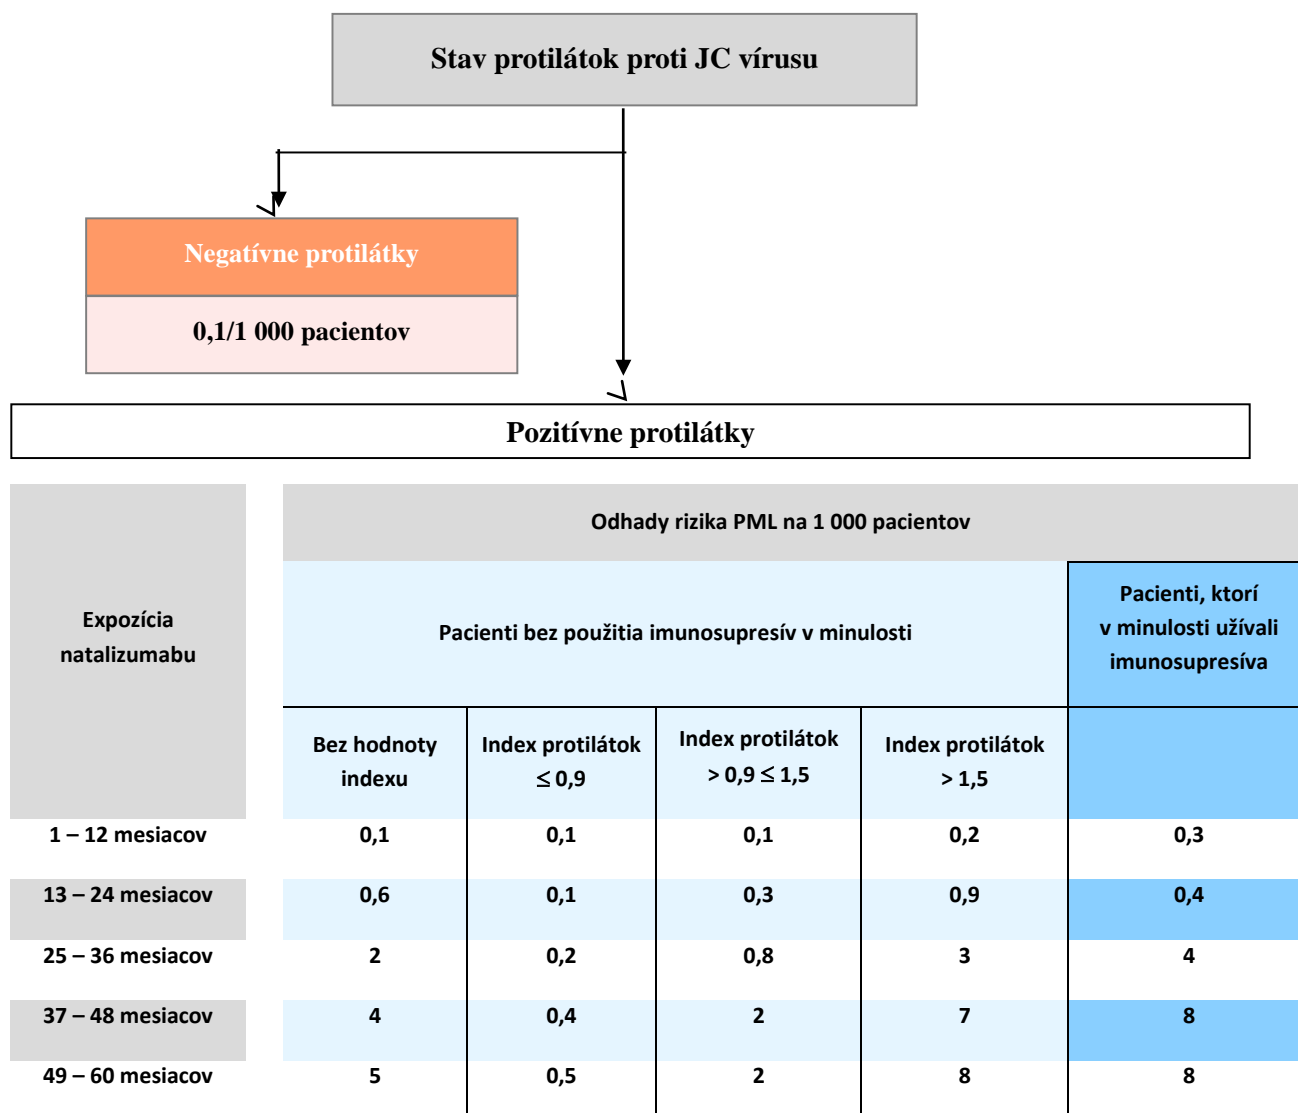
Stav protilátok proti JC vírusu

Negatívne protilátky

0,1/1 000 pacientov

Pozitívne protilátky

| Expozícia natalizumabu | Odhady rizika PML na 1 000 pacientov | | | | |
|---|---|---|---|---|---|
| | Pacienti bez použitia imunosupresív v minulosti | | | | Pacienti, ktorí v minulosti užívali imunosupresíva |
| | Bez hodnoty indexu | Index protilátok $\leq 0,9$ | Index protilátok $> 0,9 \leq 1,5$ | Index protilátok $> 1,5$ | |
| 1 – 12 mesiacov | 0,1 | 0,1 | 0,1 | 0,2 | 0,3 |
| 13 – 24 mesiacov | 0,6 | 0,1 | 0,3 | 0,9 | 0,4 |
| 25 – 36 mesiacov | 2 | 0,2 | 0,8 | 3 | 4 |
| 37 – 48 mesiacov | 4 | 0,4 | 2 | 7 | 8 |
| 49 – 60 mesiacov | 5 | 0,5 | 2 | 8 | 8 |